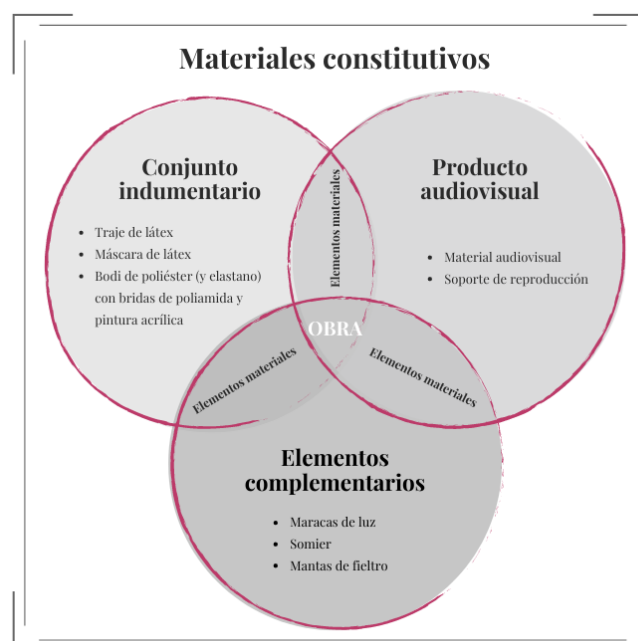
Materiales constitutivos

Conjunto indumentario

- Traje de látex
- Máscara de látex
- Bodi de poliéster (y elastano) con bridas de poliamida y pintura acrílica

Elementos materiales

Producto audiovisual

- Material audiovisual
- Soporte de reproducción

OBRA

Elementos materiales

Elementos materiales

Elementos complementarios

- Maracas de luz
- Somier
- Mantas de fieltro